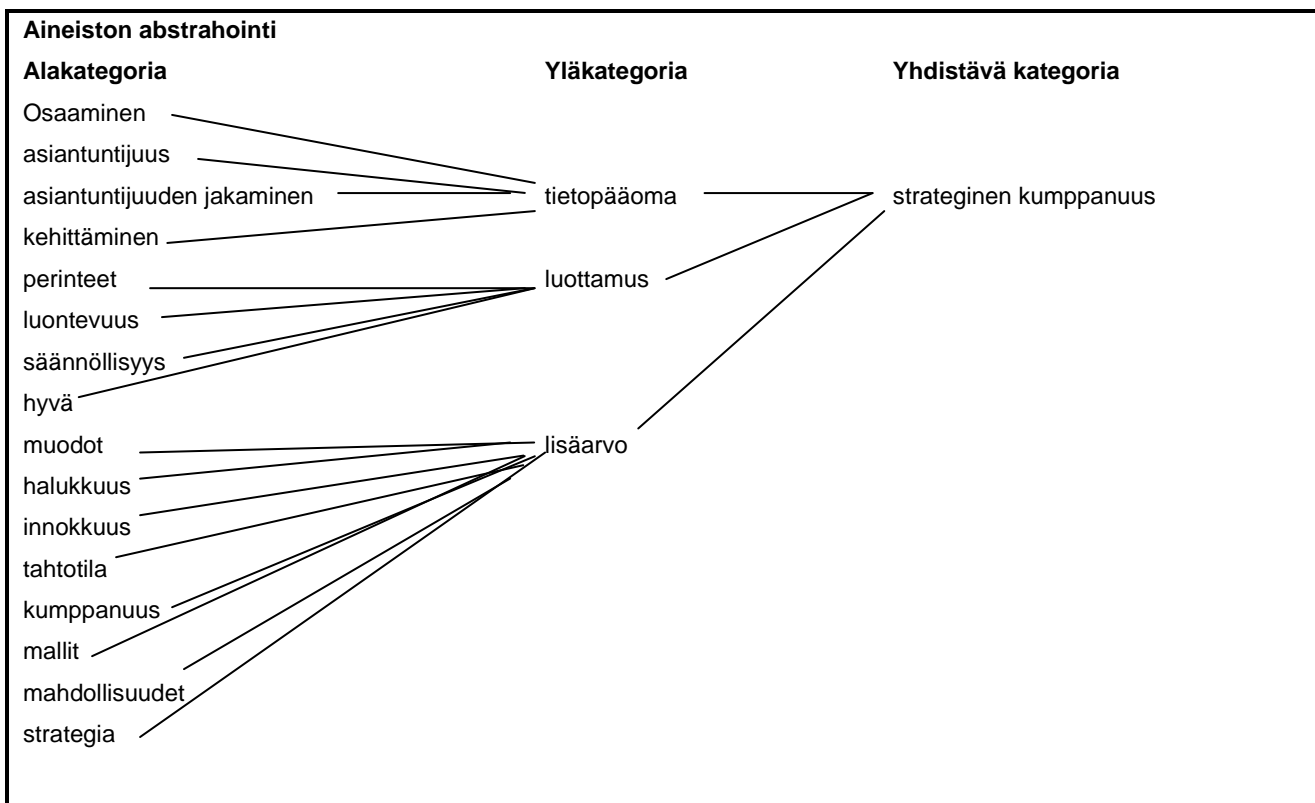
Aineiston abstrahointi

Alakategoria

Osaaminen
asiantuntijuus
asiantuntijuuden jakaminen
kehittäminen
perinteet
luontevuus
säännöllisyys
hyvä
muodot
halukkuus
innokkuus
tahtotila
kumppanuus
mallit
mahdollisuudet
strategia

Yläkategoria

tietopääoma
luottamus
lisäarvo

Yhdistävä kategoria

strateginen kumppanuus